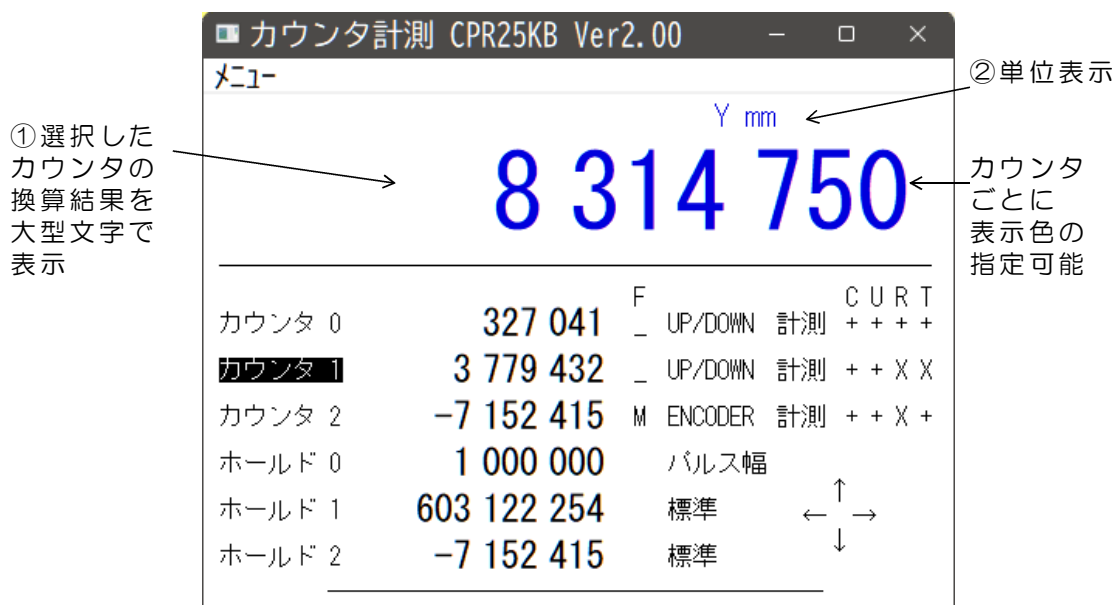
カウンタ計測 CPR25KB Ver2.00

メニュー

②単位表示

Y mm

①選択したカウンタの換算結果を大型文字で表示

8 314 750

カウンタごとに表示色の指定可能

| | | F | | | C U R T |
|---|---|---|---|---|---|
| カウンタ 0 | 327 041 | _ | UP/DOWN | 計測 | + + + + |
| カウンタ 1 | 3 779 432 | _ | UP/DOWN | 計測 | + + X X |
| カウンタ 2 | −7 152 415 | M | ENCODER | 計測 | + + X + |
| ホールド 0 | 1 000 000 | | パルス幅 | | |
| ホールド 1 | 603 122 254 | | 標準 | | |
| ホールド 2 | −7 152 415 | | 標準 | | |

↑
← →
↓